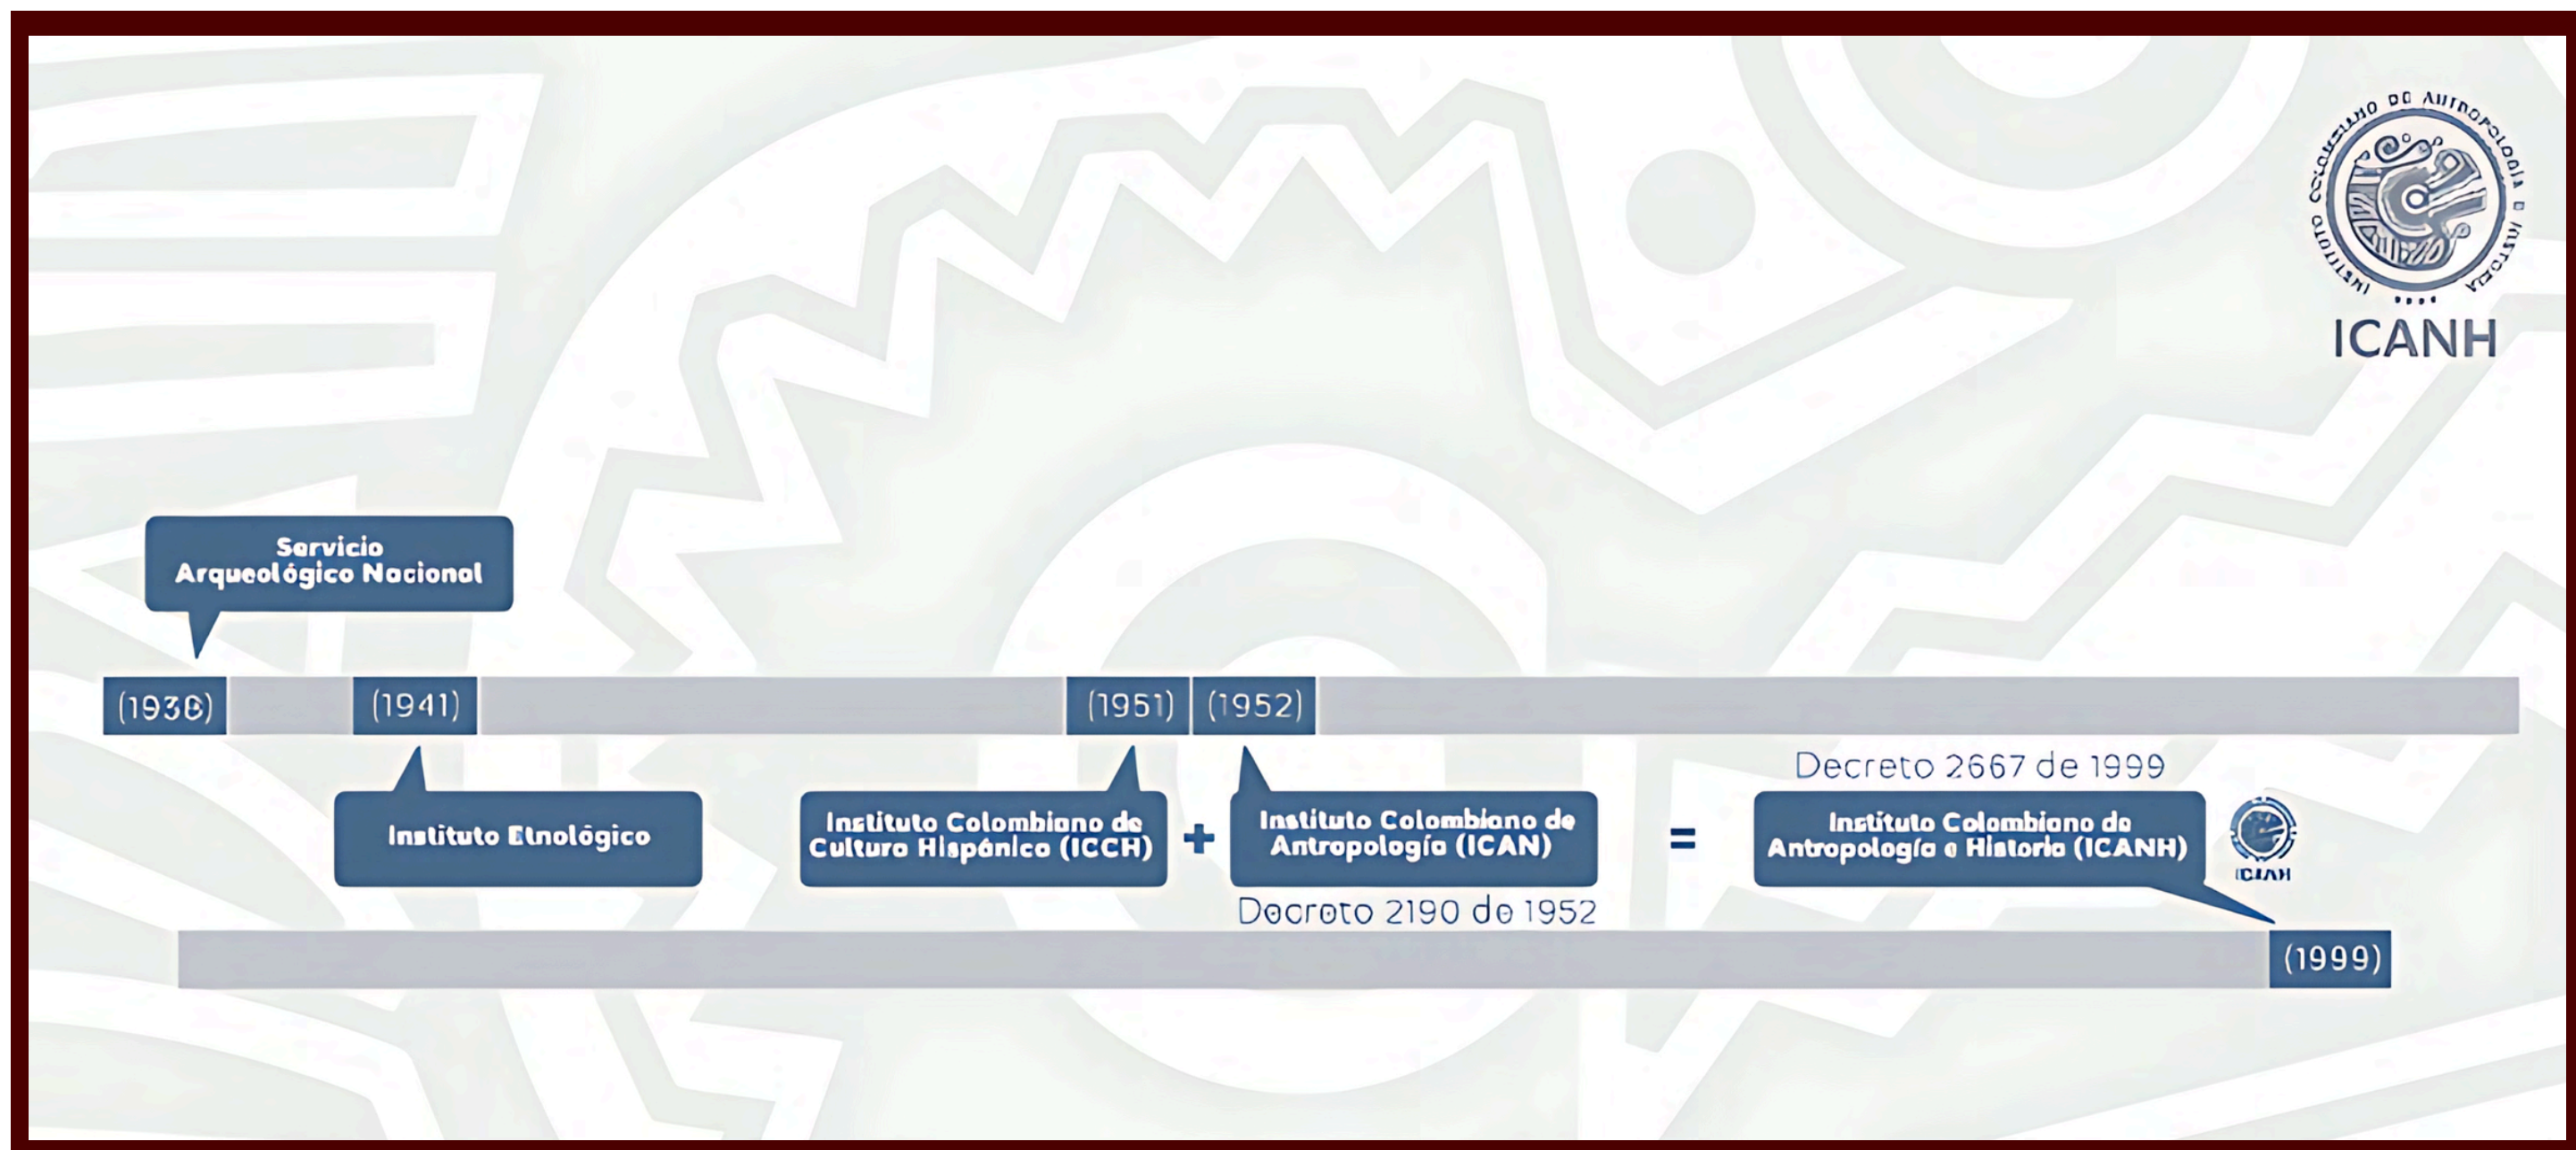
INSTITUTO COLOMBIANO DE ANTROPOLOGÍA E HISTORIA

ICANH

Servicio Arqueológico Nacional

(1938) (1941) (1951) (1952)

Instituto Etnológico

Instituto Colombiano de Cultura Hispánica (ICCH) + Instituto Colombiano de Antropología (ICAN) = Instituto Colombiano de Antropología e Historia (ICANH)

ICANH

Decreto 2667 de 1999

Decreto 2190 de 1952

(1999)